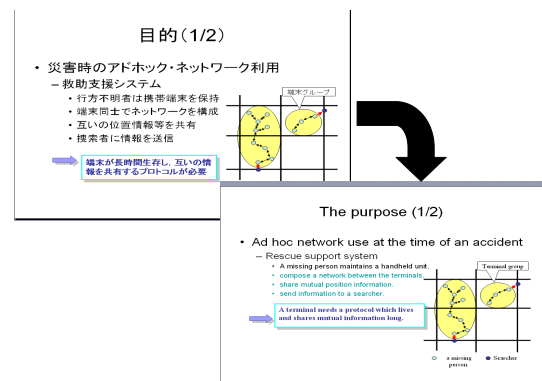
目的(1/2)

• 災害時のアドホック・ネットワーク利用

– 救助支援システム

• 行方不明者は携帯端末を保持
• 端末同士でネットワークを構成
• 互いの位置情報等を共有
• 捜索者に情報を送信

端末グループ

端末が長時間生存し、互いの情報を共有するプロトコルが必要

The purpose (1/2)

• Ad hoc network use at the time of an accident

– Rescue support system

• A missing person maintains a handheld unit.
• compose a network between the terminals.
• share mutual position information.
• send information to a searcher.

Terminal group

A terminal needs a protocol which lives and shares mutual information long.

a missing person.

Searcher